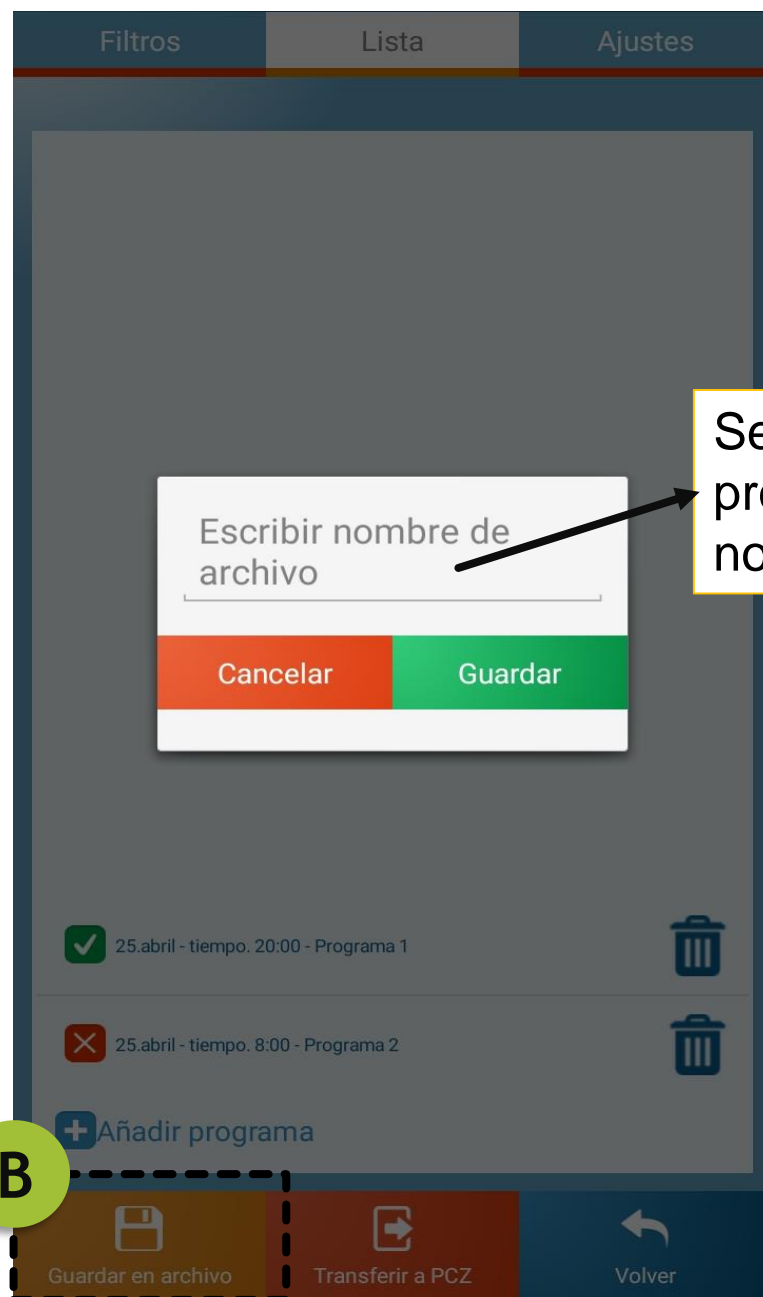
Filtros
Lista
Ajustes

Se
pr
no

Escribir nombre de archivo

Cancelar
Guardar

25.abril - tiempo. 20:00 - Programa 1

25.abril - tiempo. 8:00 - Programa 2

Añadir programa

B

Guardar en archivo
Transferir a PCZ
Volver